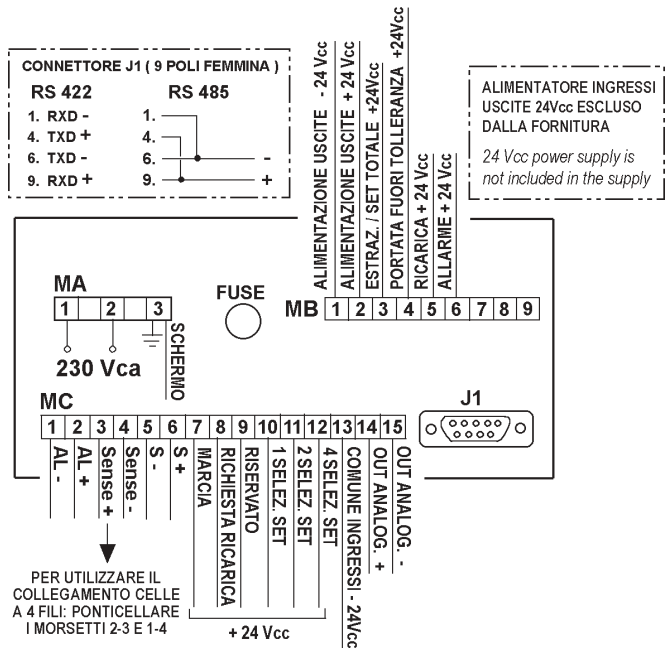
CONNETTORE J1 ( 9 POLI FEMMINA )
RS 422
1. RXD -
4. TXD +
6. TXD -
9. RXD +
RS 485
1.
4.
6.
9.
-
+

ALIMENTAZIONE USCITE - 24 Vcc
ALIMENTAZIONE USCITE + 24 Vcc
ESTRAZ. / SET TOTALE +24Vcc
PORTATA FUORI TOLLERANZA +24Vcc
RICARICA + 24 Vcc
ALLARME + 24 Vcc

ALIMENTATORE INGRESSI USCITE 24Vcc ESCLUSO DALLA FORNITURA
24 Vcc power supply is not included in the supply

MA
1 2 3
230 Vca
SCHERMO

FUSE

MB 1 2 3 4 5 6 7 8 9

J1

MC
1 2 3 4 5 6 7 8 9 10 11 12 13 14 15
AL -
AL +
Sense +
Sense -
S -
S +
MARCIA
RICHIESTA RICARICA
RISERVATO
1 SELEZ. SET
2 SELEZ. SET
4 SELEZ. SET
COMUNE INGRESSI - 24Vcc
OUT ANALOG. +
OUT ANALOG. -

PER UTILIZZARE IL COLLEGAMENTO CELLE A 4 FILI: PONTICELLARE I MORSETTI 2-3 E 1-4

+ 24 Vcc